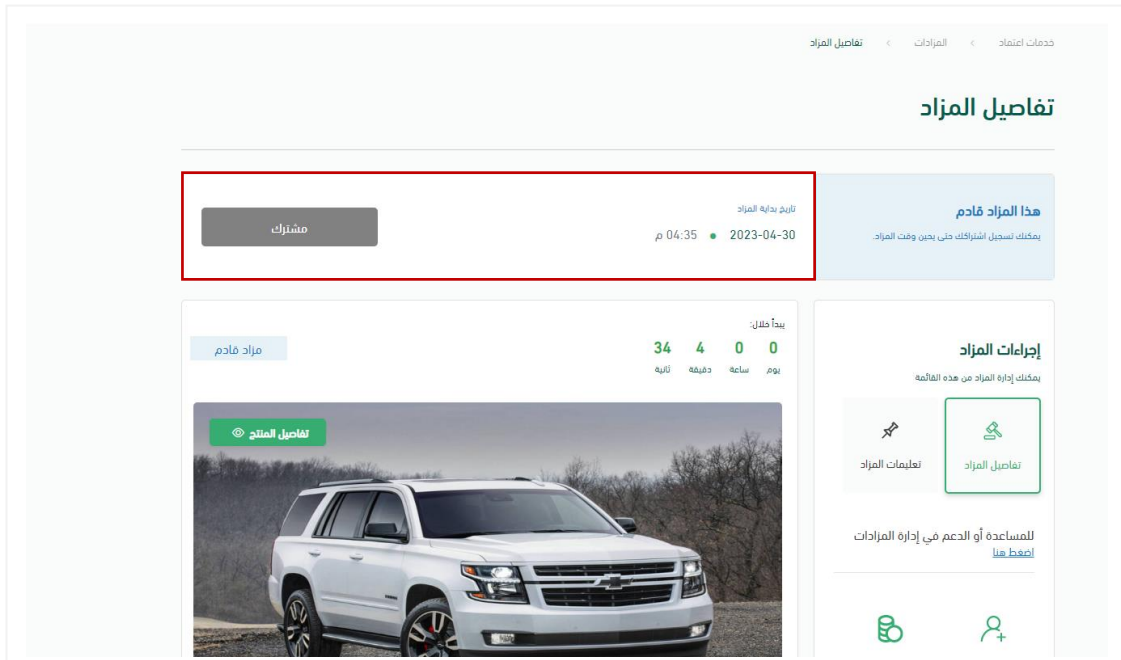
خدمات اعتماد > المزادات > تفاصيل المزاد

تفاصيل المزاد

هذا المزاد قادم
يمكنك تسجيل اشتراكك حتى يحين وقت المزاد.

تاريخ بداية المزاد
2023-04-30 • 04:35 م

مشترك

يبدأ خلال:
0 يوم
0 ساعة
4 دقيقة
34 ثانية

مزاد قادم

تفاصيل المنتج

إجراءات المزاد
يمكنك إدارة المزاد من هذه القائمة

تفاصيل المزاد
تعليمات المزاد

للمساعدة أو الدعم في إدارة المزادات
اضغط هنا